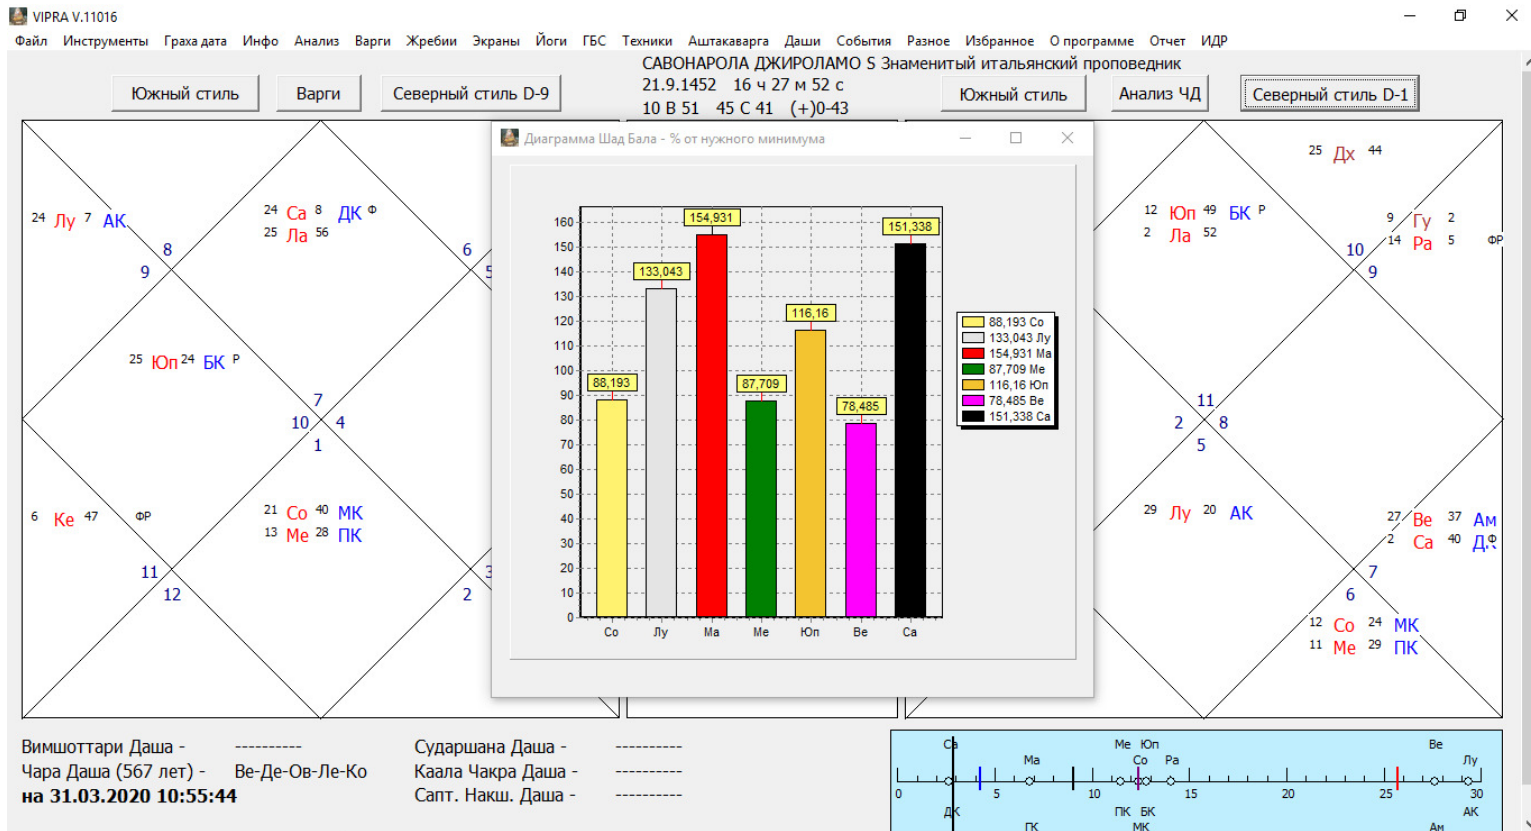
VIPRA V.11016

Файл Инструменты Граха дата Инфо Анализ Варги Жребии Экраны Йоги ГБС Техники Аштакаварга Даши События Разное Избранное О программе Отчет ИДР

Южный стиль | Варги | Северный стиль D-9

САВОНАРОЛА ДЖИРОЛАМО S Знаменитый итальянский проповедник
21.9.1452 16 ч 27 м 52 с
10 В 51 45 С 41 (+)0-43

Южный стиль | Анализ ЧД | Северный стиль D-1

24 Лу 7 АК
8
9
24 Са 8 ДК Ф
25 Ла 56
6
5
25 Юп 24 БК Р
7
10 4
1
6 Ке 47 ФР
21 Со 40 МК
13 Ме 28 ПК
11
12
2
3

Диаграмма Шад Бала - % от нужного минимума

160
150
140
130
120
110
100
90
80
70
60
50
40
30
20
10
0

88,193
133,043
154,931
87,709
116,16
78,485
151,338

Со Лу Ма Ме Юп Ве Са

88,193 Со
133,043 Лу
154,931 Ма
87,709 Ме
116,16 Юп
78,485 Ве
151,338 Са

25 Дх 44
12 Юп 49 БК Р
2 Ла 52
9 Гу 2
14 Ра 5
ФР
10
9
11
2 8
5
29 Лу 20 АК
27 Ве 37 Ам
2 Са 40 ДК Ф
7
6
12 Со 24 МК
11 Ме 29 ПК

Вимшоттари Даша - ----------
Чара Даша (567 лет) - Ве-Де-Ов-Ле-Ко
на 31.03.2020 10:55:44

Сударшана Даша - ----------
Каала Чакра Даша - ----------
Сапт. Накш. Даша - ----------

Са Ма Ме Юп Со Ра Ве Лу
0 5 10 15 20 25 30
ДК ПК БК АК
ГК МК Ам